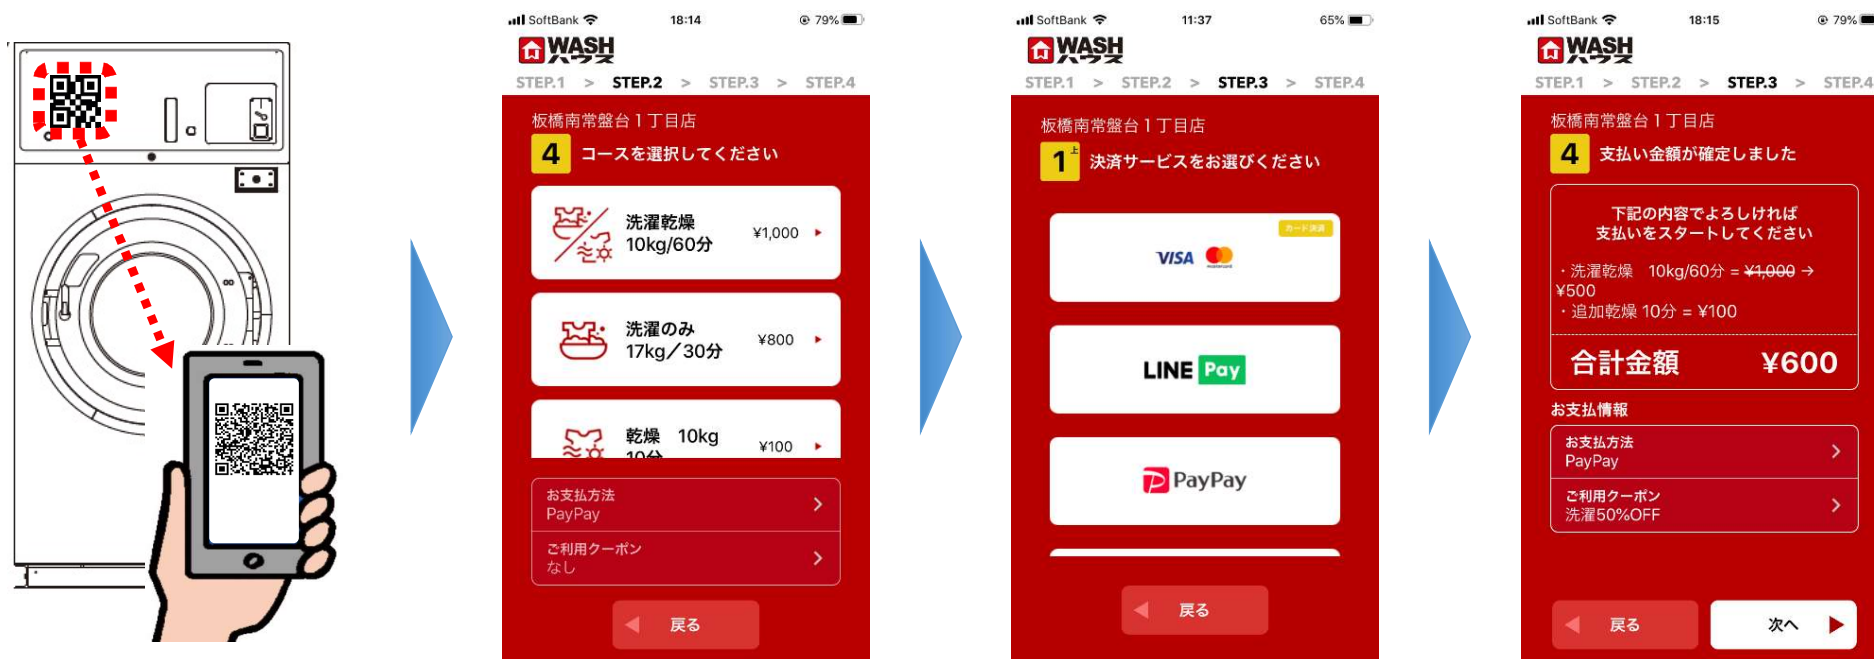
SoftBank 18:14 79%

WASH ハウス

STEP.1 > STEP.2 > STEP.3 > STEP.4

板橋南常盤台１丁目店

4 コースを選択してください

洗濯乾燥 10kg/60分 ¥1,000

洗濯のみ 17kg／30分 ¥800

乾燥 10kg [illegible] ¥100

お支払方法
PayPay

ご利用クーポン
なし

戻る

SoftBank 11:37 65%

WASH ハウス

STEP.1 > STEP.2 > STEP.3 > STEP.4

板橋南常盤台１丁目店

1 決済サービスをお選びください

カード決済

VISA

LINE Pay

PayPay

戻る

SoftBank 18:15 79%

WASH ハウス

STEP.1 > STEP.2 > STEP.3 > STEP.4

板橋南常盤台１丁目店

4 支払い金額が確定しました

下記の内容でよろしければ
支払いをスタートしてください

・洗濯乾燥 10kg/60分 = ¥1,000 → ¥500
・追加乾燥 10分 = ¥100

合計金額 ¥600

お支払情報

お支払方法
PayPay

ご利用クーポン
洗濯50%OFF

戻る

次へ